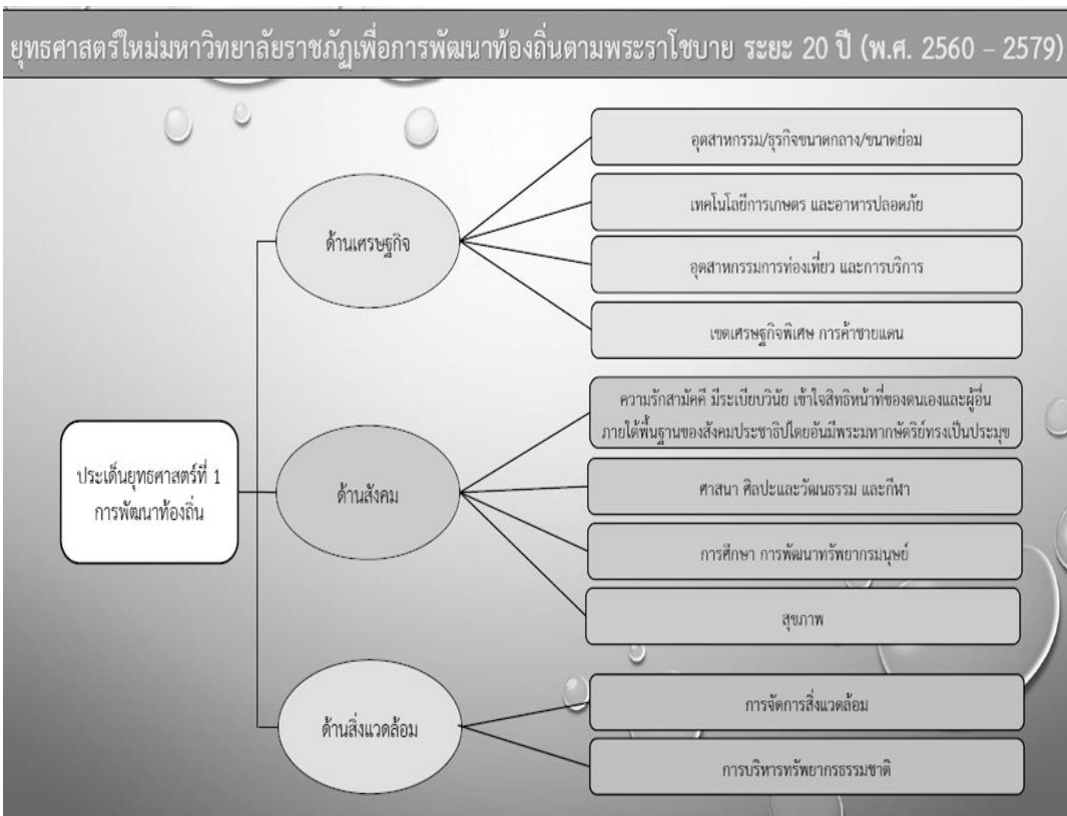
ยุทธศาสตร์ใหม่มหาวิทยาลัยราชภัฏเพื่อการพัฒนาท้องถิ่นตามพระราโชบาย ระยะ 20 ปี (พ.ศ. 2560 – 2579)

ประเด็นยุทธศาสตร์ที่ 1 การพัฒนาท้องถิ่น

ด้านเศรษฐกิจ

อุตสาหกรรม/ธุรกิจขนาดกลาง/ขนาดย่อม

เทคโนโลยีการเกษตร และอาหารปลอดภัย

อุตสาหกรรมการท่องเที่ยว และการบริการ

เขตเศรษฐกิจพิเศษ การค้าชายแดน

ด้านสังคม

ความรักสามัคคี มีระเบียบวินัย เข้าใจสิทธิหน้าที่ของตนเองและผู้อื่น ภายใต้พื้นฐานของสังคมประชาธิปไตยอันมีพระมหากษัตริย์ทรงเป็นประมุข

ศาสนา ศิลปะและวัฒนธรรม และกีฬา

การศึกษา การพัฒนาทรัพยากรมนุษย์

สุขภาพ

ด้านสิ่งแวดล้อม

การจัดการสิ่งแวดล้อม

การบริหารทรัพยากรธรรมชาติ